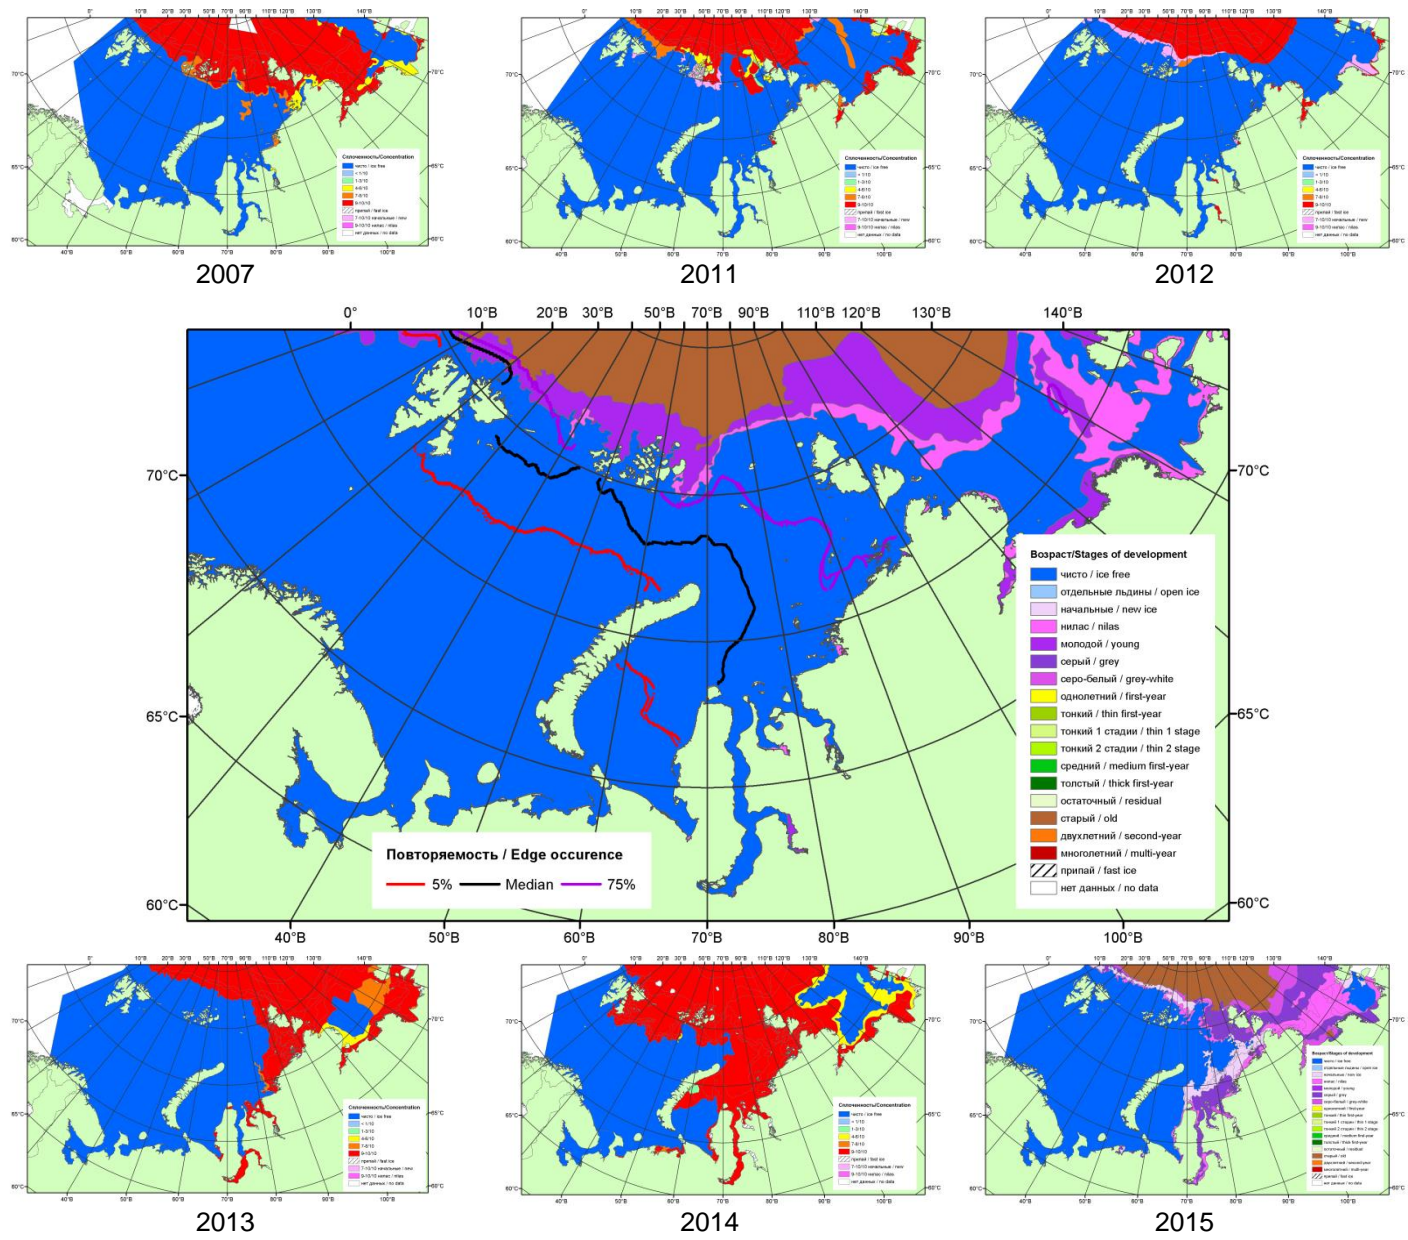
2007

2011

2012

0° 10°В 20°В 30°В 50°В 70°В 90°В 110°В 120°В 130°В 140°В

70°С

70°С

Возраст/Stages of development

чисто / ice free
отдельные льдины / open ice
начальные / new ice
нилас / nilas
молодой / young
серый / grey
серо-белый / grey-white
однолетний / first-year
тонкий / thin first-year
тонкий 1 стадии / thin 1 stage
тонкий 2 стадии / thin 2 stage
средний / medium first-year
толстый / thick first-year
остаточный / residual
старый / old
двухлетний / second-year
многолетний / multi-year
припай / fast ice
нет данных / no data

65°С

65°С

Повторяемость / Edge occurence

5% Median 75%

60°С

60°С

40°В 50°В 60°В 70°В 80°В 90°В 100°В

2013

2014

2015